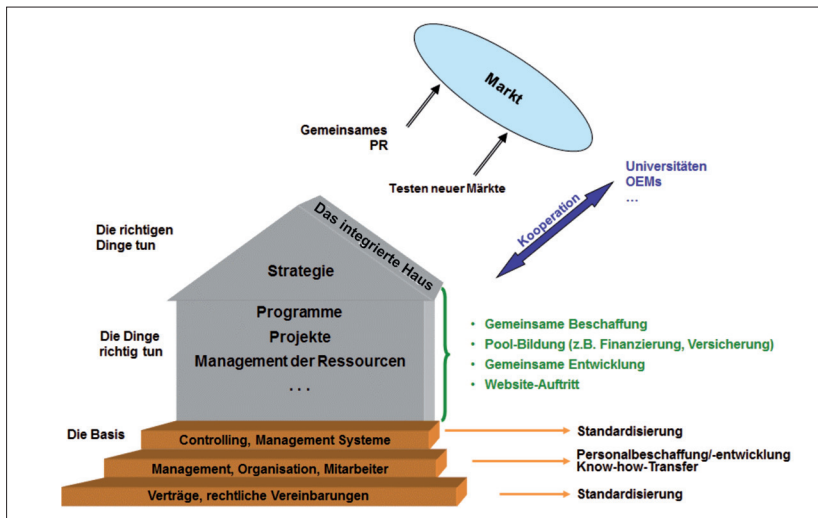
Markt

Gemeinsames PR

Testen neuer Märkte

Universitäten
OEMs
...

Kooperation

Die richtigen Dinge tun

Das integrierte Haus

Strategie

Die Dinge richtig tun

Programme
Projekte
Management der Ressourcen
...

• Gemeinsame Beschaffung
• Pool-Bildung (z.B. Finanzierung, Versicherung)
• Gemeinsame Entwicklung
• Website-Auftritt

Die Basis

Controlling, Management Systeme

Standardisierung

Management, Organisation, Mitarbeiter

Personalbeschaffung/-entwicklung
Know-how-Transfer

Verträge, rechtliche Vereinbarungen

Standardisierung